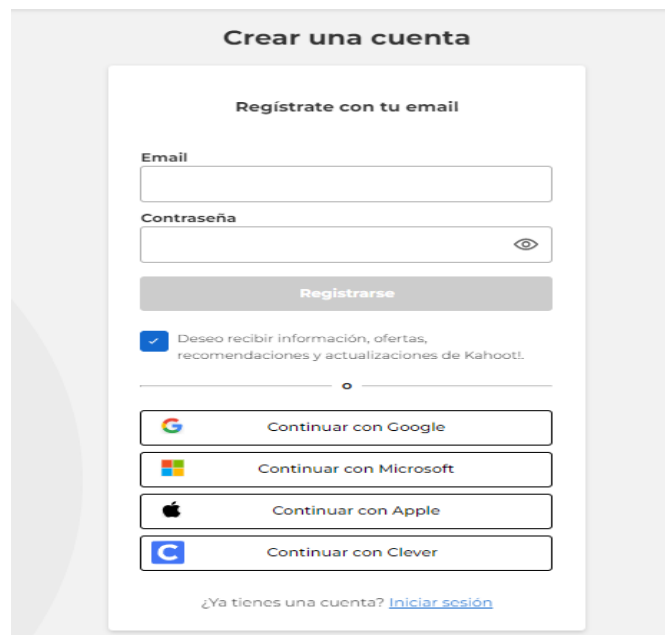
Crear una cuenta

Regístrate con tu email

Email

Contraseña

Registrarse

Deseo recibir información, ofertas, recomendaciones y actualizaciones de Kahoot!.

o

Continuar con Google

Continuar con Microsoft

Continuar con Apple

Continuar con Clever

¿Ya tienes una cuenta? Iniciar sesión